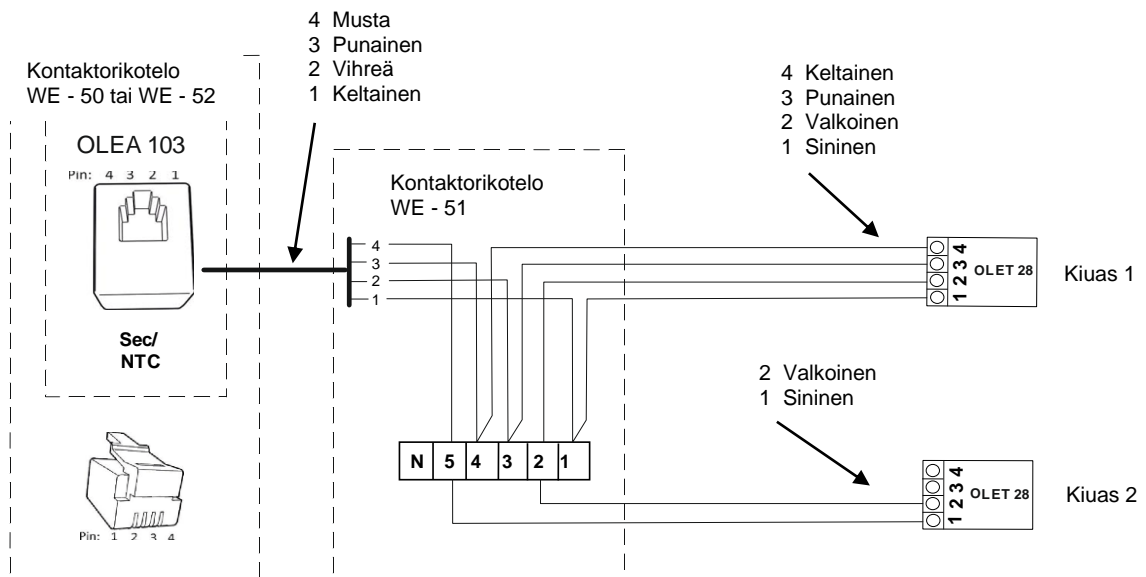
4 Musta
3 Punainen
2 Vihreä
1 Keltainen

Kontaktorikotelo
WE - 50 tai WE - 52

OLEA 103

Pin: 4 3 2 1

Sec/
NTC

Pin: 1 2 3 4

Kontaktorikotelo
WE - 51

4
3
2
1

N 5 4 3 2 1

4 Keltainen
3 Punainen
2 Valkoinen
1 Sininen

1 2 3 4 OLET 28

Kiuas 1

2 Valkoinen
1 Sininen

1 2 3 4 OLET 28

Kiuas 2